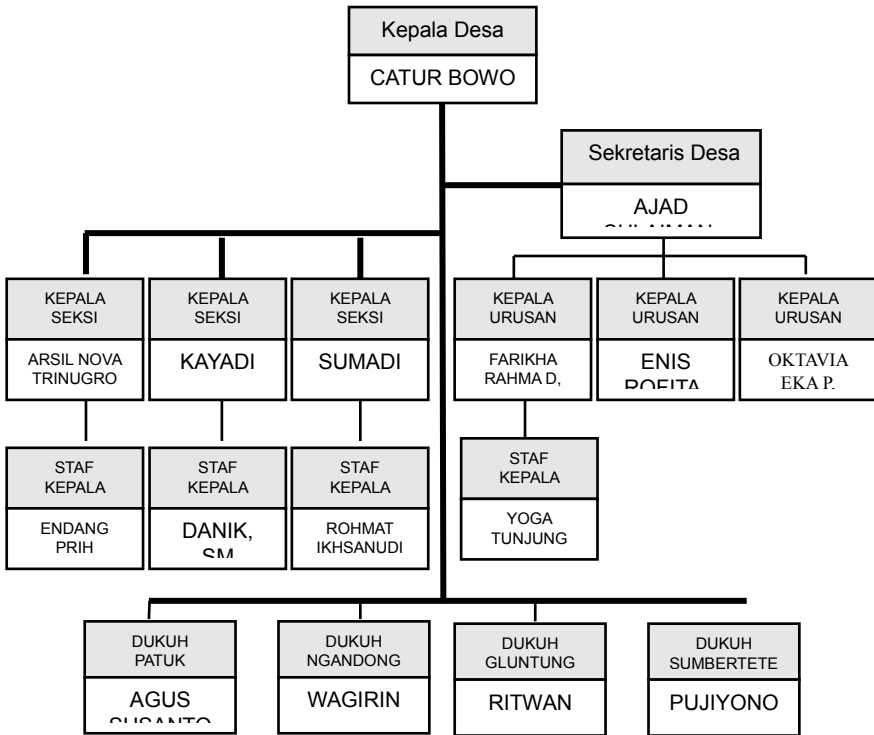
Kepala Desa
CATUR BOWO

Sekretaris Desa
AJAD
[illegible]

KEPALA SEKSI
ARSIL NOVA TRINUGRO

KEPALA SEKSI
KAYADI

KEPALA SEKSI
SUMADI

KEPALA URUSAN
FARIKHA RAHMA D,

KEPALA URUSAN
ENIS
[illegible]

KEPALA URUSAN
OKTAVIA EKA P.

STAF KEPALA
ENDANG PRIH

STAF KEPALA
DANIK,
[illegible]

STAF KEPALA
ROHMAT IKHSANUDI

STAF KEPALA
YOGA TUNJUNG

DUKUH PATUK
AGUS
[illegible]

DUKUH NGANDONG
WAGIRIN

DUKUH GLUNTUNG
RITWAN

DUKUH SUMBERTETE
PUJIYONO